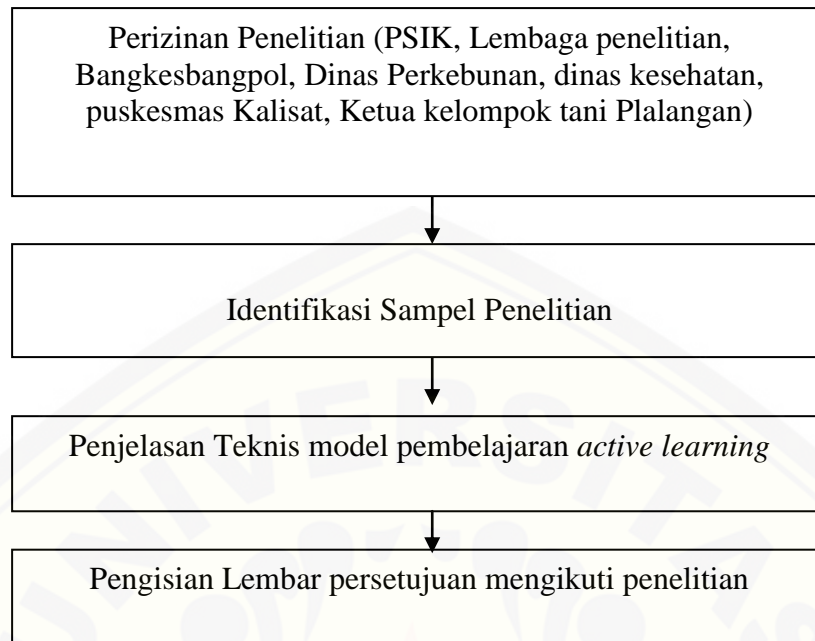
Perizinan Penelitian (PSIK, Lembaga penelitian, Bangkesbangpol, Dinas Perkebunan, dinas kesehatan, puskesmas Kalisat, Ketua kelompok tani Plalangan)

Identifikasi Sampel Penelitian

Penjelasan Teknis model pembelajaran *active learning*

Pengisian Lembar persetujuan mengikuti penelitian